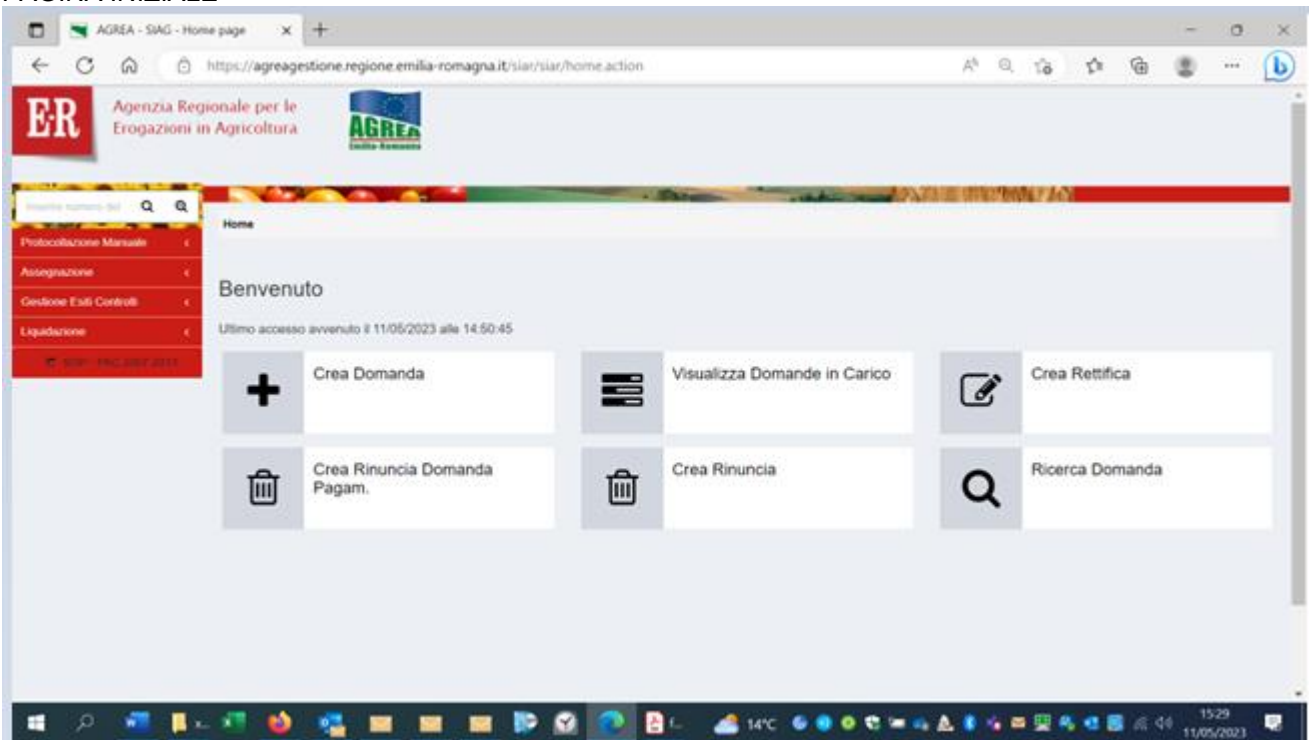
AGREA - SIAG - Home page

https://agreagestione.regione.emilia-romagna.it/siar/siar/home.action

E·R Agenzia Regionale per le Erogazioni in Agricoltura

AGREA Emilia-Romagna

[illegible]

Protocollazione Manuale

Assegnazione

Gestione Esiti Controlli

Liquidazione

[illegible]

Home

Benvenuto

Ultimo accesso avvenuto il 11/05/2023 alle 14:50:45

Crea Domanda

Visualizza Domande in Carico

Crea Rettifica

Crea Rinuncia Domanda Pagam.

Crea Rinuncia

Ricerca Domanda

14°C

15:29
11/05/2023